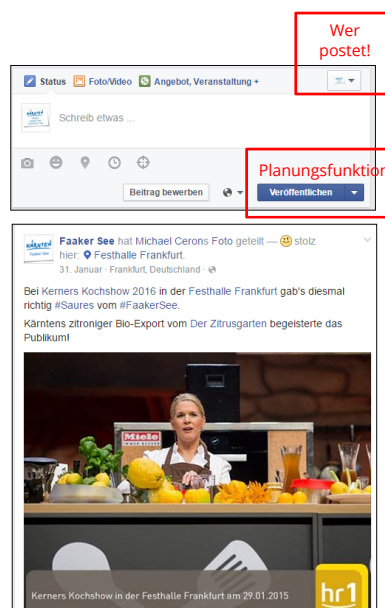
Wer postet!

Status Foto/Video Angebot, Veranstaltung +

Schreib etwas ...

Planungsfunktion

Beitrag bewerben Veröffentlichen

Faaker See hat Michael Cerons Foto geteilt — 🙂 stolz hier: Festhalle Frankfurt.
31. Januar · Frankfurt, Deutschland ·

Bei Kerners Kochshow 2016 in der Festhalle Frankfurt gab's diesmal richtig #Saures vom #FaakerSee.

Kärntens zitroniger Bio-Export vom Der Zitrusgarten begeisterte das Publikum!

Miele

Kerners Kochshow in der Festhalle Frankfurt am 29.01.2015

hr1